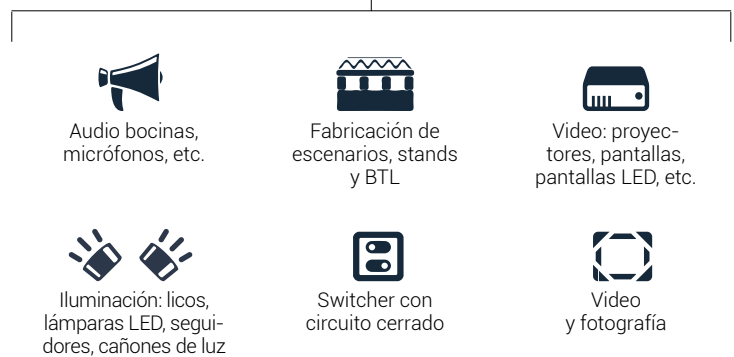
Audio bocinas, micrófonos, etc.

Fabricación de escenarios, stands y BTL

Video: proyectores, pantallas, pantallas LED, etc.

Iluminación: licos, lámparas LED, seguidores, cañones de luz

Switcher con circuito cerrado

Video y fotografía